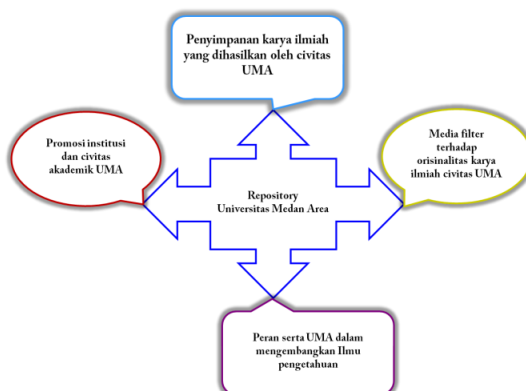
Penyimpanan karya ilmiah yang dihasilkan oleh civitas UMA

Promosi institusi dan civitas akademik UMA

Repository Universitas Medan Area

Media filter terhadap orisinalitas karya ilmiah civitas UMA

Peran serta UMA dalam mengembangkan Ilmu pengetahuan